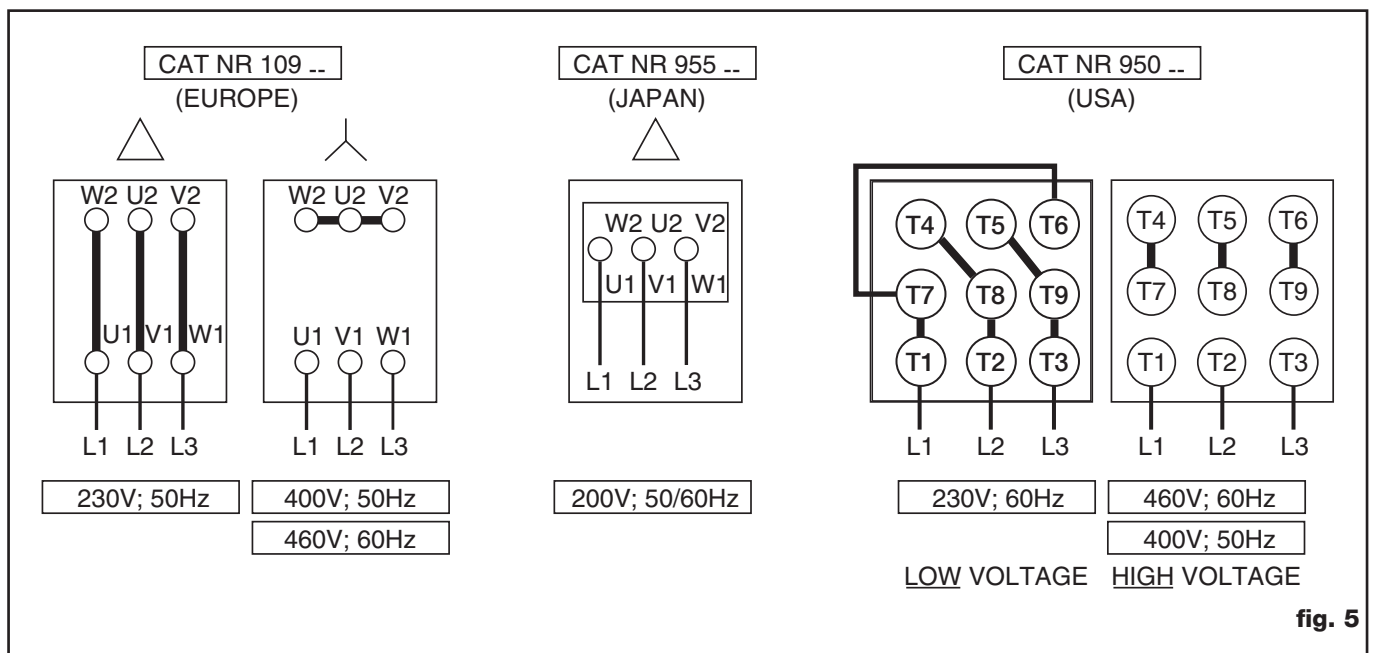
CAT NR 109 --
(EUROPE)

W2 U2 V2
U1 V1 W1
L1 L2 L3

W2 U2 V2
U1 V1 W1
L1 L2 L3

230V; 50Hz

400V; 50Hz
460V; 60Hz

CAT NR 955 --
(JAPAN)

W2 U2 V2
U1 V1 W1
L1 L2 L3

200V; 50/60Hz

CAT NR 950 --
(USA)

T4 T5 T6
T7 T8 T9
T1 T2 T3
L1 L2 L3

T4 T5 T6
T7 T8 T9
T1 T2 T3
L1 L2 L3

230V; 60Hz

460V; 60Hz
400V; 50Hz

LOW VOLTAGE HIGH VOLTAGE

fig. 5